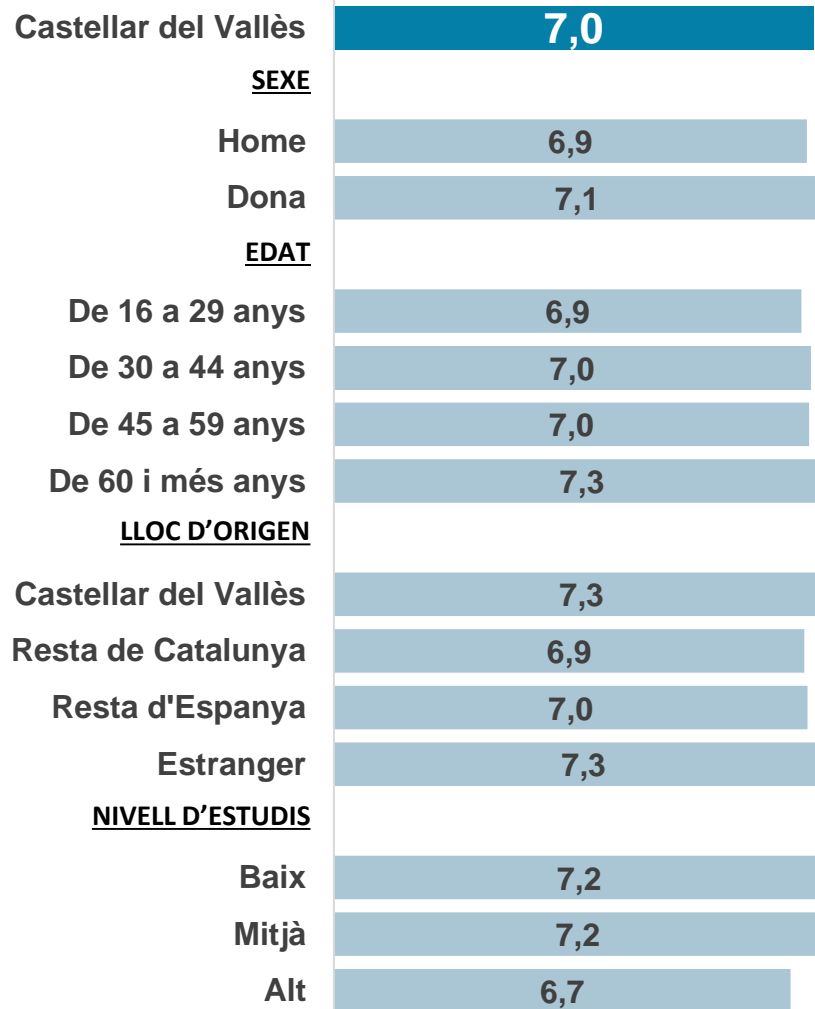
Castellar del Vallès 7,0

SEXE

Home 6,9

Dona 7,1

EDAT

De 16 a 29 anys 6,9

De 30 a 44 anys 7,0

De 45 a 59 anys 7,0

De 60 i més anys 7,3

LLOC D'ORIGEN

Castellar del Vallès 7,3

Resta de Catalunya 6,9

Resta d'Espanya 7,0

Estranger 7,3

NIVELL D'ESTUDIS

Baix 7,2

Mitjà 7,2

Alt 6,7